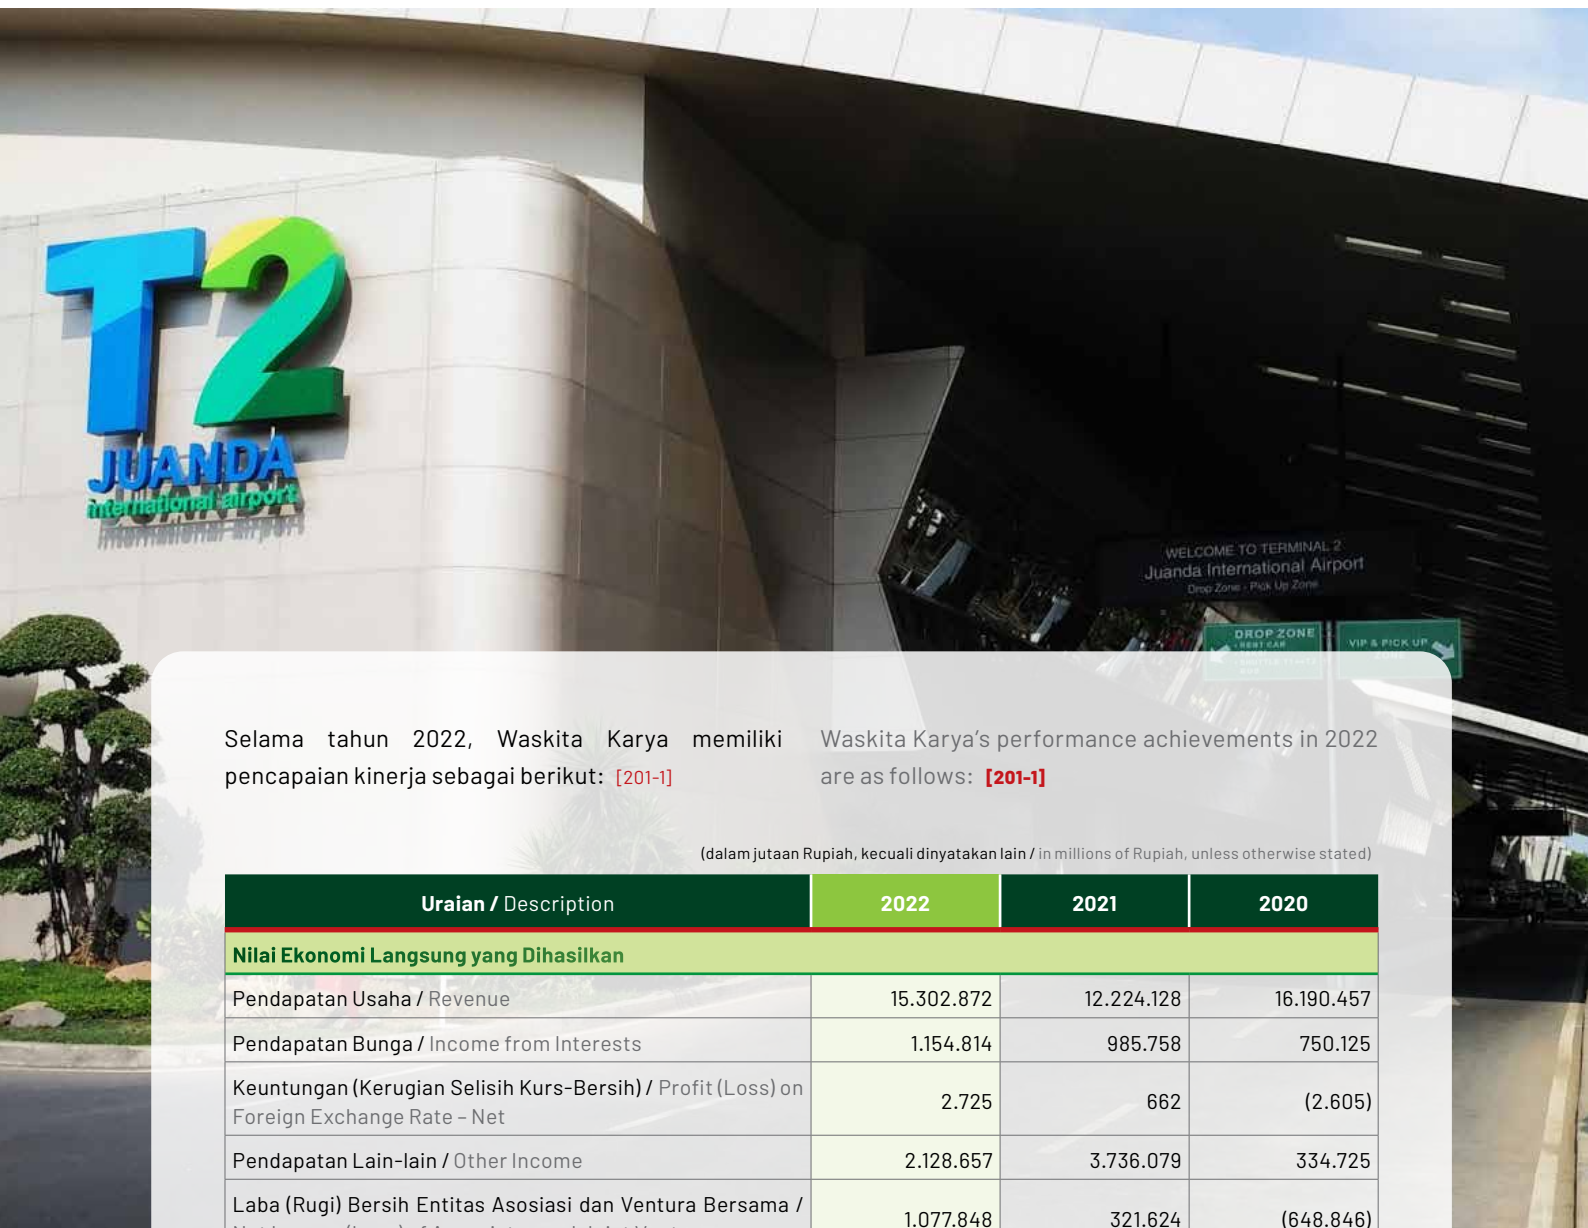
T2
JUANDA
international airport

WELCOME TO TERMINAL 2
Juanda International Airport
Drop Zone - Pick Up Zone

DROP ZONE

VIP & PICK UP

Selama tahun 2022, Waskita Karya memiliki pencapaian kinerja sebagai berikut: [201-1]

Waskita Karya's performance achievements in 2022 are as follows: [201-1]

(dalam jutaan Rupiah, kecuali dinyatakan lain / in millions of Rupiah, unless otherwise stated)

| Uraian / Description | 2022 | 2021 | 2020 |
|---|---|---|---|
| Nilai Ekonomi Langsung yang Dihasilkan | | | |
| Pendapatan Usaha / Revenue | 15.302.872 | 12.224.128 | 16.190.457 |
| Pendapatan Bunga / Income from Interests | 1.154.814 | 985.758 | 750.125 |
| Keuntungan (Kerugian Selisih Kurs-Bersih) / Profit (Loss) on Foreign Exchange Rate - Net | 2.725 | 662 | (2.605) |
| Pendapatan Lain-lain / Other Income | 2.128.657 | 3.736.079 | 334.725 |
| Laba (Rugi) Bersih Entitas Asosiasi dan Ventura Bersama / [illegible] | 1.077.848 | 321.624 | (648.846) |